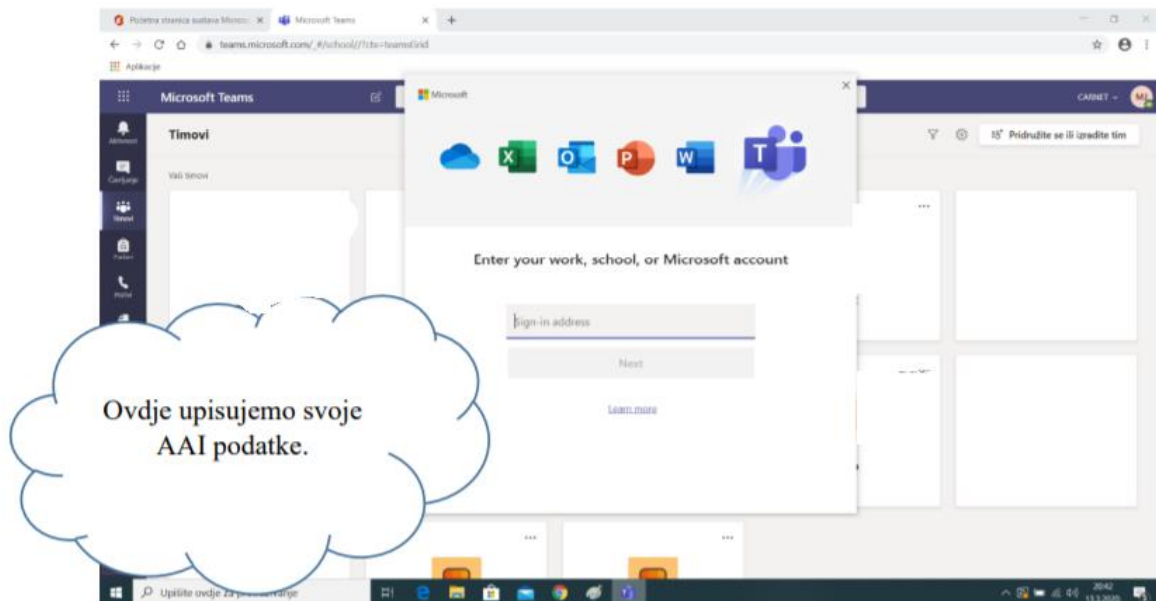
Početna stranica sustava Micro... ×
Microsoft Teams ×
+
teams.microsoft.com/_#/school//?ctx=teamsGrid
Aplikacije
Microsoft Teams
CARNET
ML
Aktivnost
Čavrljanje
Timovi
Zadaci
Pozivi
Timovi
Vaši timovi
Pridružite se ili izradite tim
Microsoft
×
Enter your work, school, or Microsoft account
Sign-in address
Next
Learn more
Ovdje upisujemo svoje AAI podatke.
Upišite ovdje za pretraživanje
20:42